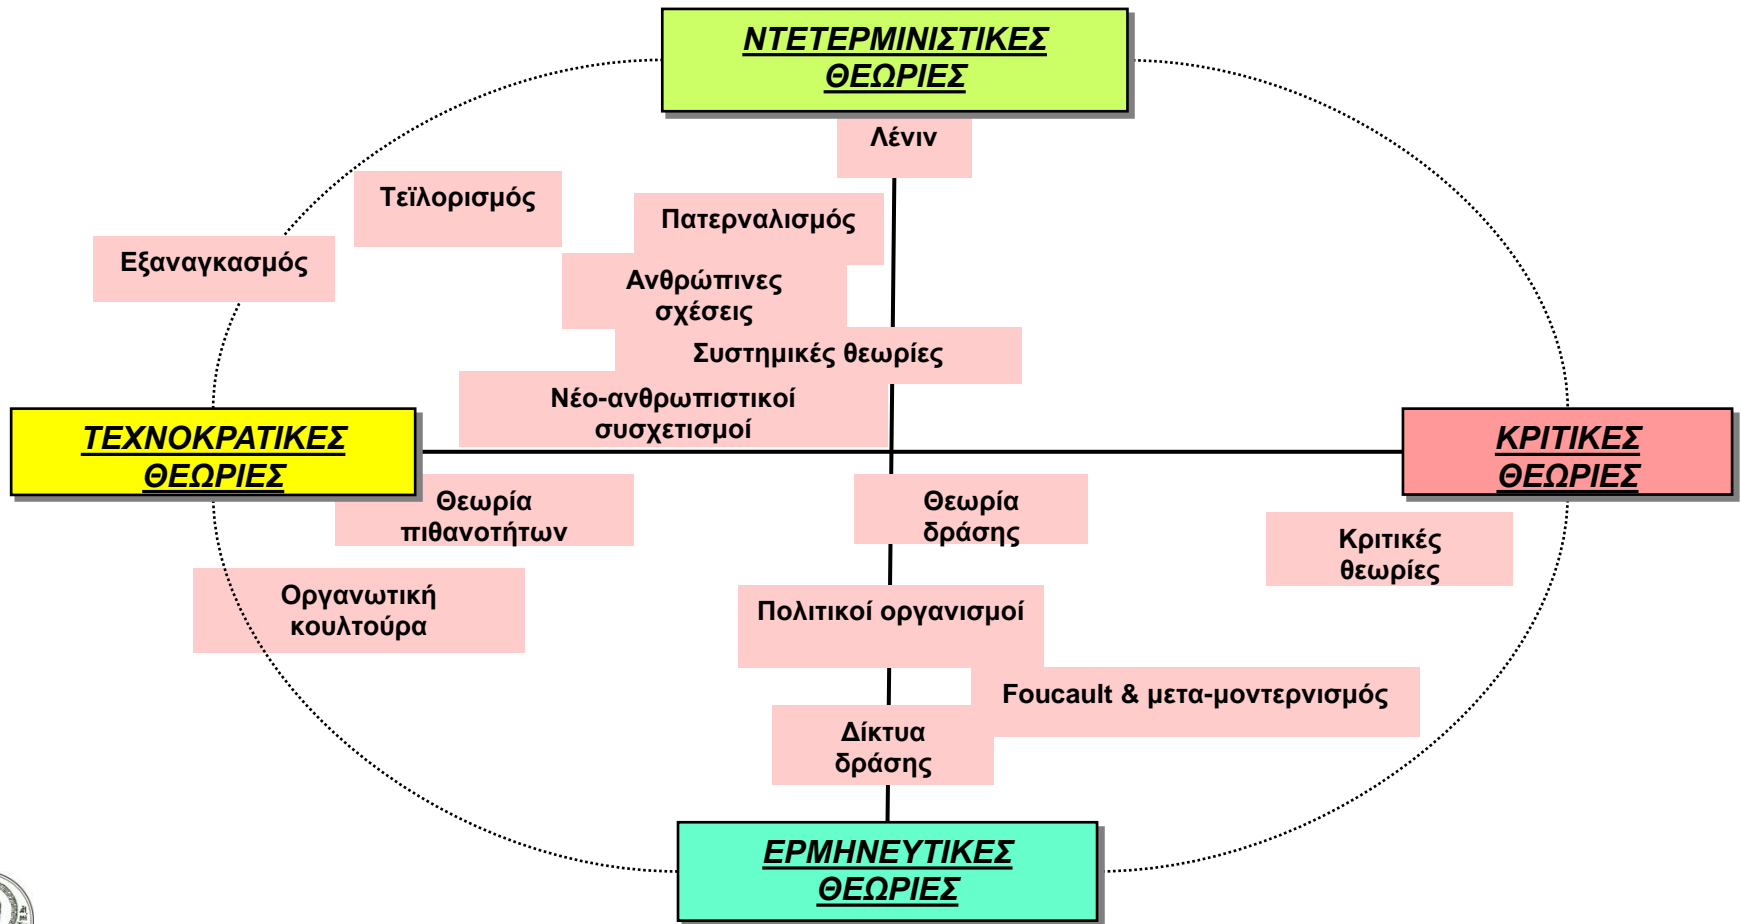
ΝΤΕΤΕΡΜΙΝΙΣΤΙΚΕΣ ΘΕΩΡΙΕΣ

Λένιν

Τεϊλορισμός

Πατερναλισμός

Εξαναγκασμός

Ανθρώπινες σχέσεις

Συστημικές θεωρίες

Νέο-ανθρωπιστικοί συσχετισμοί

ΤΕΧΝΟΚΡΑΤΙΚΕΣ ΘΕΩΡΙΕΣ

ΚΡΙΤΙΚΕΣ ΘΕΩΡΙΕΣ

Θεωρία πιθανοτήτων

Θεωρία δράσης

Κριτικές θεωρίες

Οργανωτική κουλτούρα

Πολιτικοί οργανισμοί

Foucault & μετα-μοντερνισμός

Δίκτυα δράσης

ΕΡΜΗΝΕΥΤΙΚΕΣ ΘΕΩΡΙΕΣ